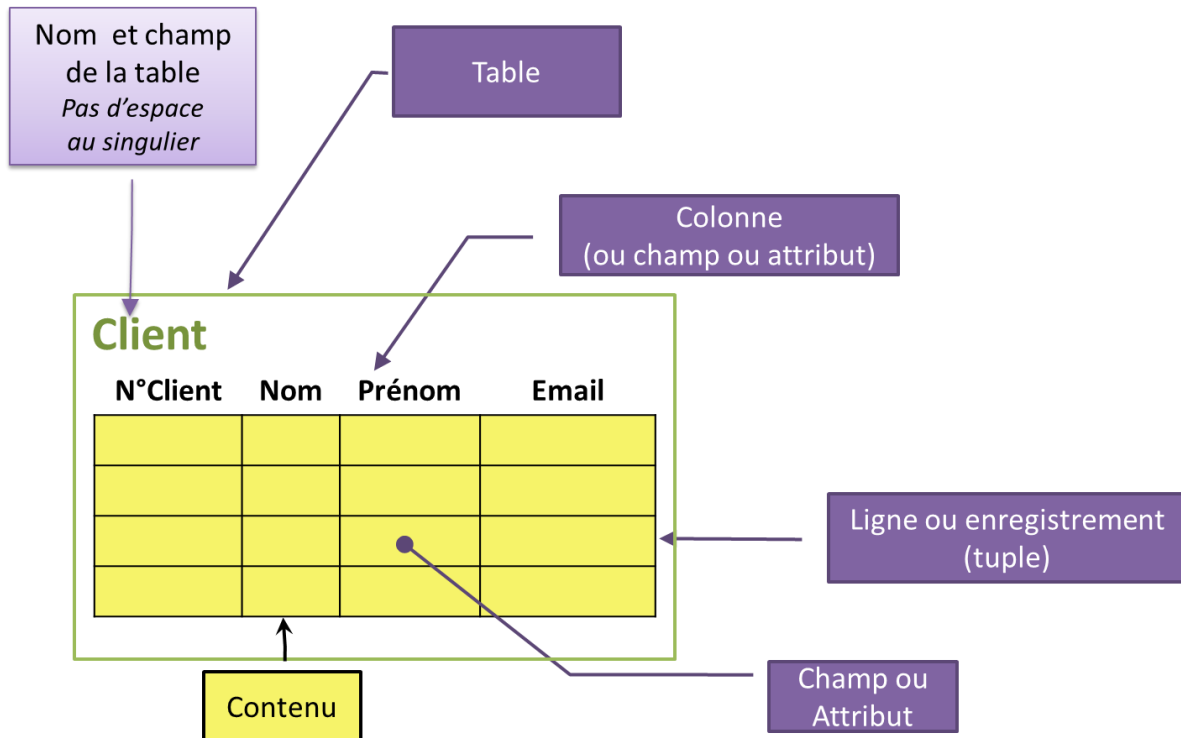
Nom et champ de la table
*Pas d'espace au singulier*

Table

Colonne
(ou champ ou attribut)

Client

| N°Client | Nom | Prénom | Email |
|---|---|---|---|
| | | | |
| | | | |
| | | | |
| | | | |

Ligne ou enregistrement
(tuple)

Contenu

Champ ou Attribut